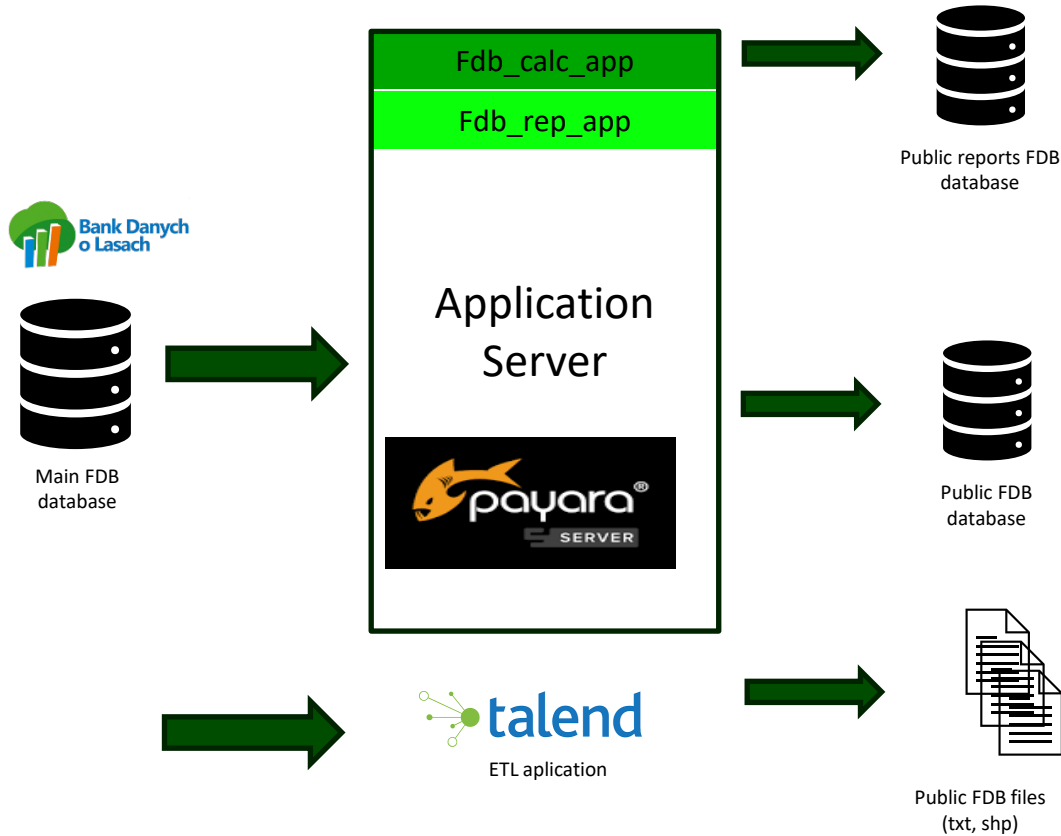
Bank Danych o Lasach

Main FDB database

Fdb_calc_app

Fdb_rep_app

Application Server

payara®
SERVER

talend

ETL aplication

Public reports FDB database

Public FDB database

Public FDB files (txt, shp)